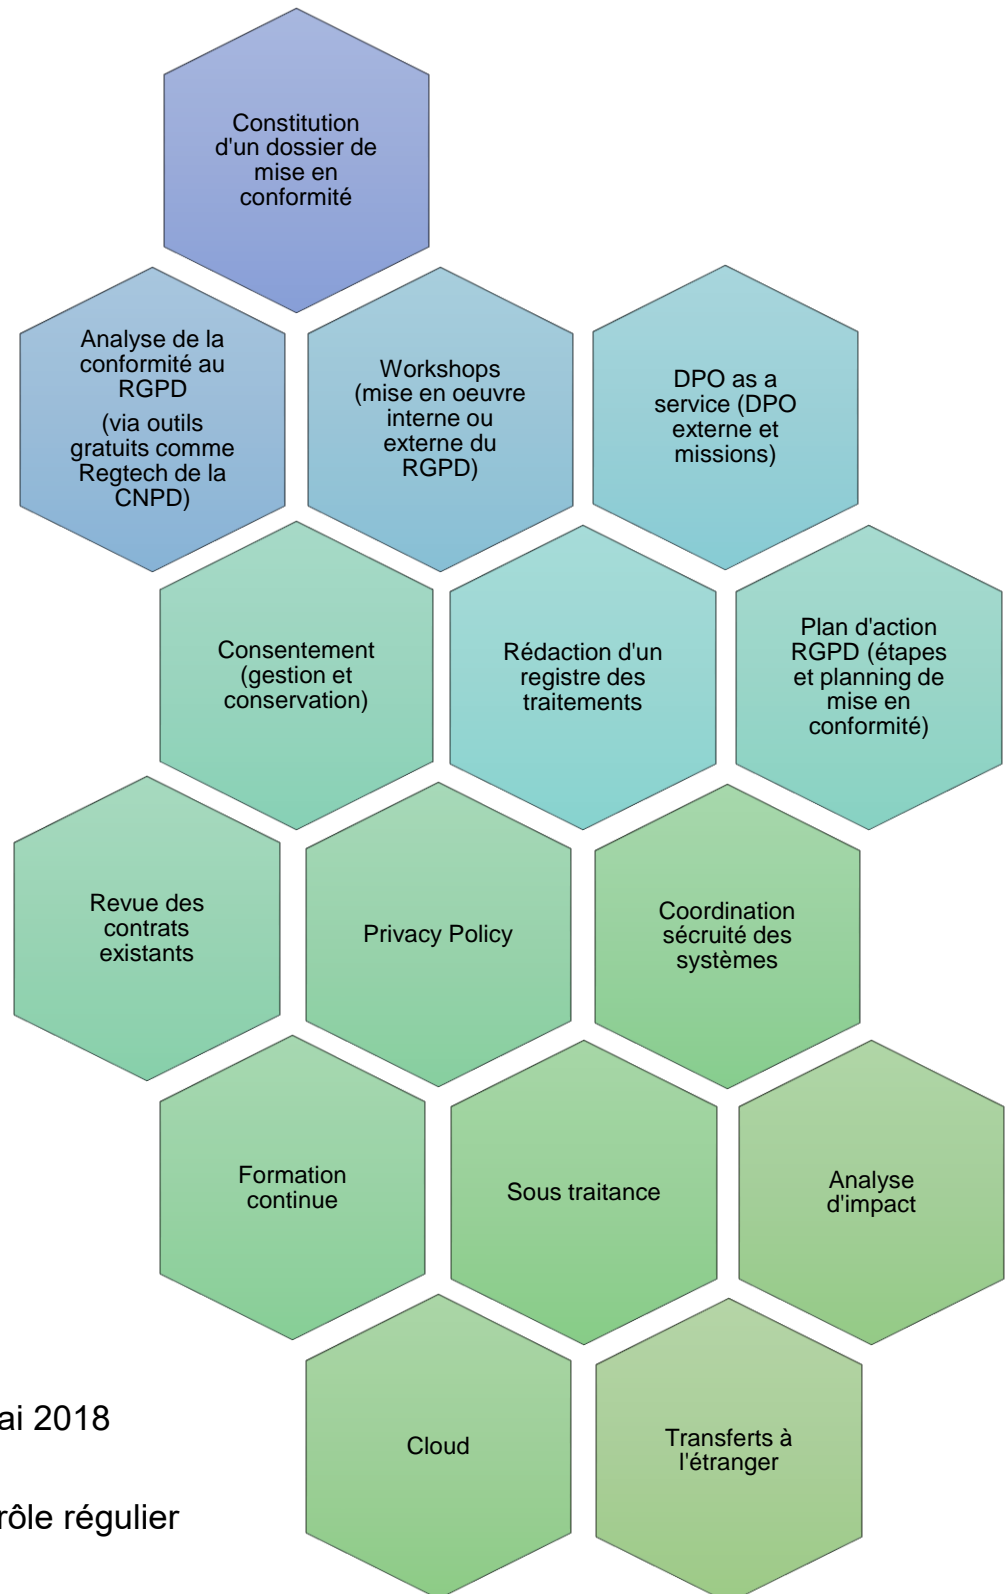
Constitution d'un dossier de mise en conformité

Analyse de la conformité au RGPD
(via outils gratuits comme Regtech de la CNPD)

Workshops (mise en oeuvre interne ou externe du RGPD)

DPO as a service (DPO externe et missions)

Consentement (gestion et conservation)

Rédaction d'un registre des traitements

Plan d'action RGPD (étapes et planning de mise en conformité)

Revue des contrats existants

Privacy Policy

Coordination sécruité des systèmes

Formation continue

Sous traitance

Analyse d'impact

ai 2018

rôle régulier

Cloud

Transferts à l'étranger